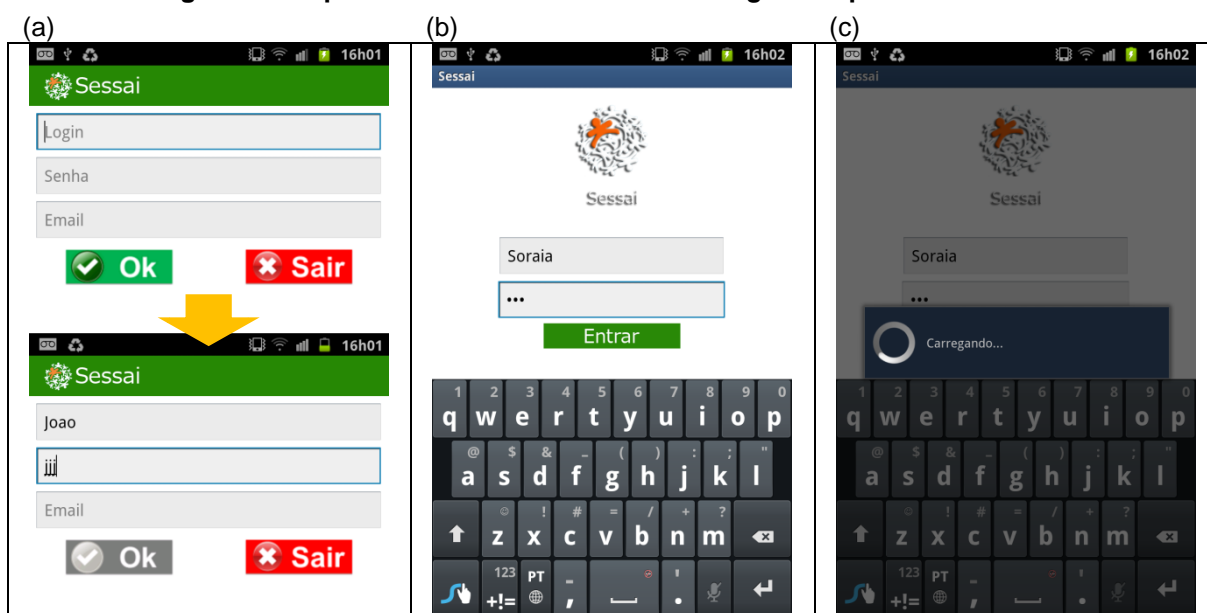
(a)

16h01

Sessai

Login

Senha

Email

Ok

Sair

16h01

Sessai

Joao

jjj

Email

Ok

Sair

(b)

16h02

Sessai

Sessai

Soraia

•••

Entrar

1 2 3 4 5 6 7 8 9 0
q w e r t y u i o p
@ $ & _ ( ) : ; "
a s d f g h j k l
! # = / + ?
z x c v b n m
123 +!= PT

(c)

16h02

Sessai

Sessai

Soraia

•••

Carregando...

1 2 3 4 5 6 7 8 9 0
q w e r t y u i o p
@ $ & _ ( ) : ; "
a s d f g h j k l
! # = / + ?
z x c v b n m
123 +!= PT